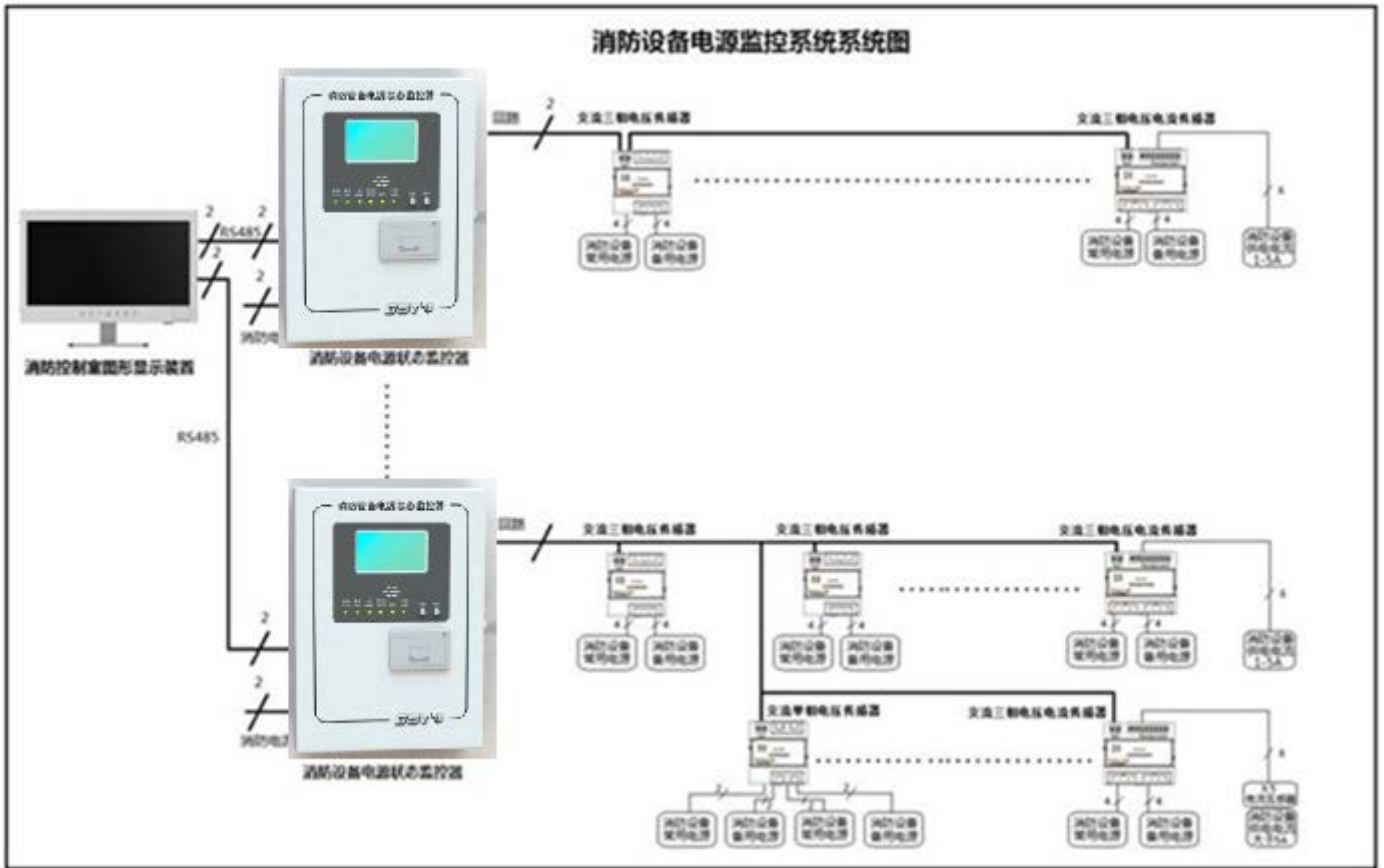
消防设备电源监控系统系统图

消防设备电源状态监控器

总线

2

交流三相电压传感器

交流三相电压电流传感器

4

4

6

消防设备常用电源

消防设备备用电源

消防设备供电电流1-5A

2

2

RS485

2

2

2

消防电

消防控制室图形显示装置

消防设备电源状态监控器

RS485

消防设备电源状态监控器

总线

交流三相电压传感器

交流三相电压传感器

交流三相电压电流传感器

4

4

4

4

4

4

6

消防设备常用电源

消防设备备用电源

消防设备常用电源

消防设备备用电源

消防设备常用电源

消防设备备用电源

消防设备供电电流1-5A

2

2

消防电

消防设备电源状态监控器

交流单相电压传感器

交流三相电压电流传感器

2

2

2

2

4

4

6

消防设备常用电源

消防设备备用电源

消防设备常用电源

消防设备备用电源

消防设备常用电源

消防设备备用电源

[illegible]

消防设备供电电流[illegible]